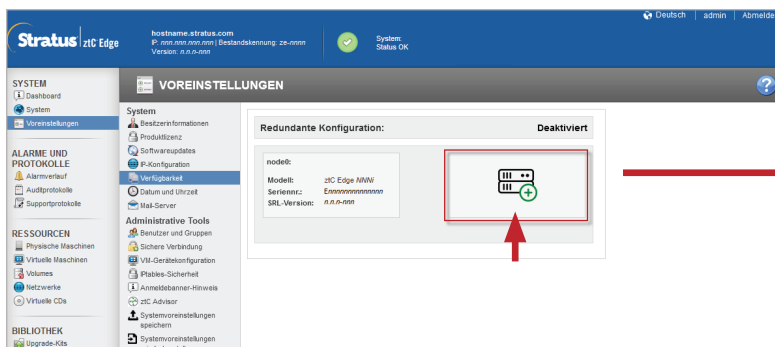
Stratus | ztC Edge

hostname.stratus.com
IP: nnn.nnn.nnn.nnn | Bestandskennung: ze-nnnn
Version: n.n.n-nnn

System:
Status OK

Deutsch | admin | Abmelde

SYSTEM
Dashboard
System
Voreinstellungen

ALARME UND PROTOKOLLE
Alarmverlauf
Auditprotokolle
Supportprotokolle

RESSOURCEN
Physische Maschinen
Virtuelle Maschinen
Volumes
Netzwerke
Virtuelle CDs

BIBLIOTHEK
Upgrade-Kits

VOREINSTELLUNGEN

?

System
Besitzerinformationen
Produktlizenz
Softwareupdates
IP-Konfiguration
Verfügbarkeit
Datum und Uhrzeit
Mail-Server

Administrative Tools
Benutzer und Gruppen
Sichere Verbindung
VM-Gerätekonfiguration
IPtables-Sicherheit
Anmeldebanner-Hinweis
ztC Advisor
Systemvoreinstellungen speichern
Systemvoreinstellungen

Redundante Konfiguration:
Deaktiviert

node0:

Modell: ztC Edge NNNi
Seriennr.: Ennnnnnnnnnnnn
SRL-Version: n.n.n-nnn